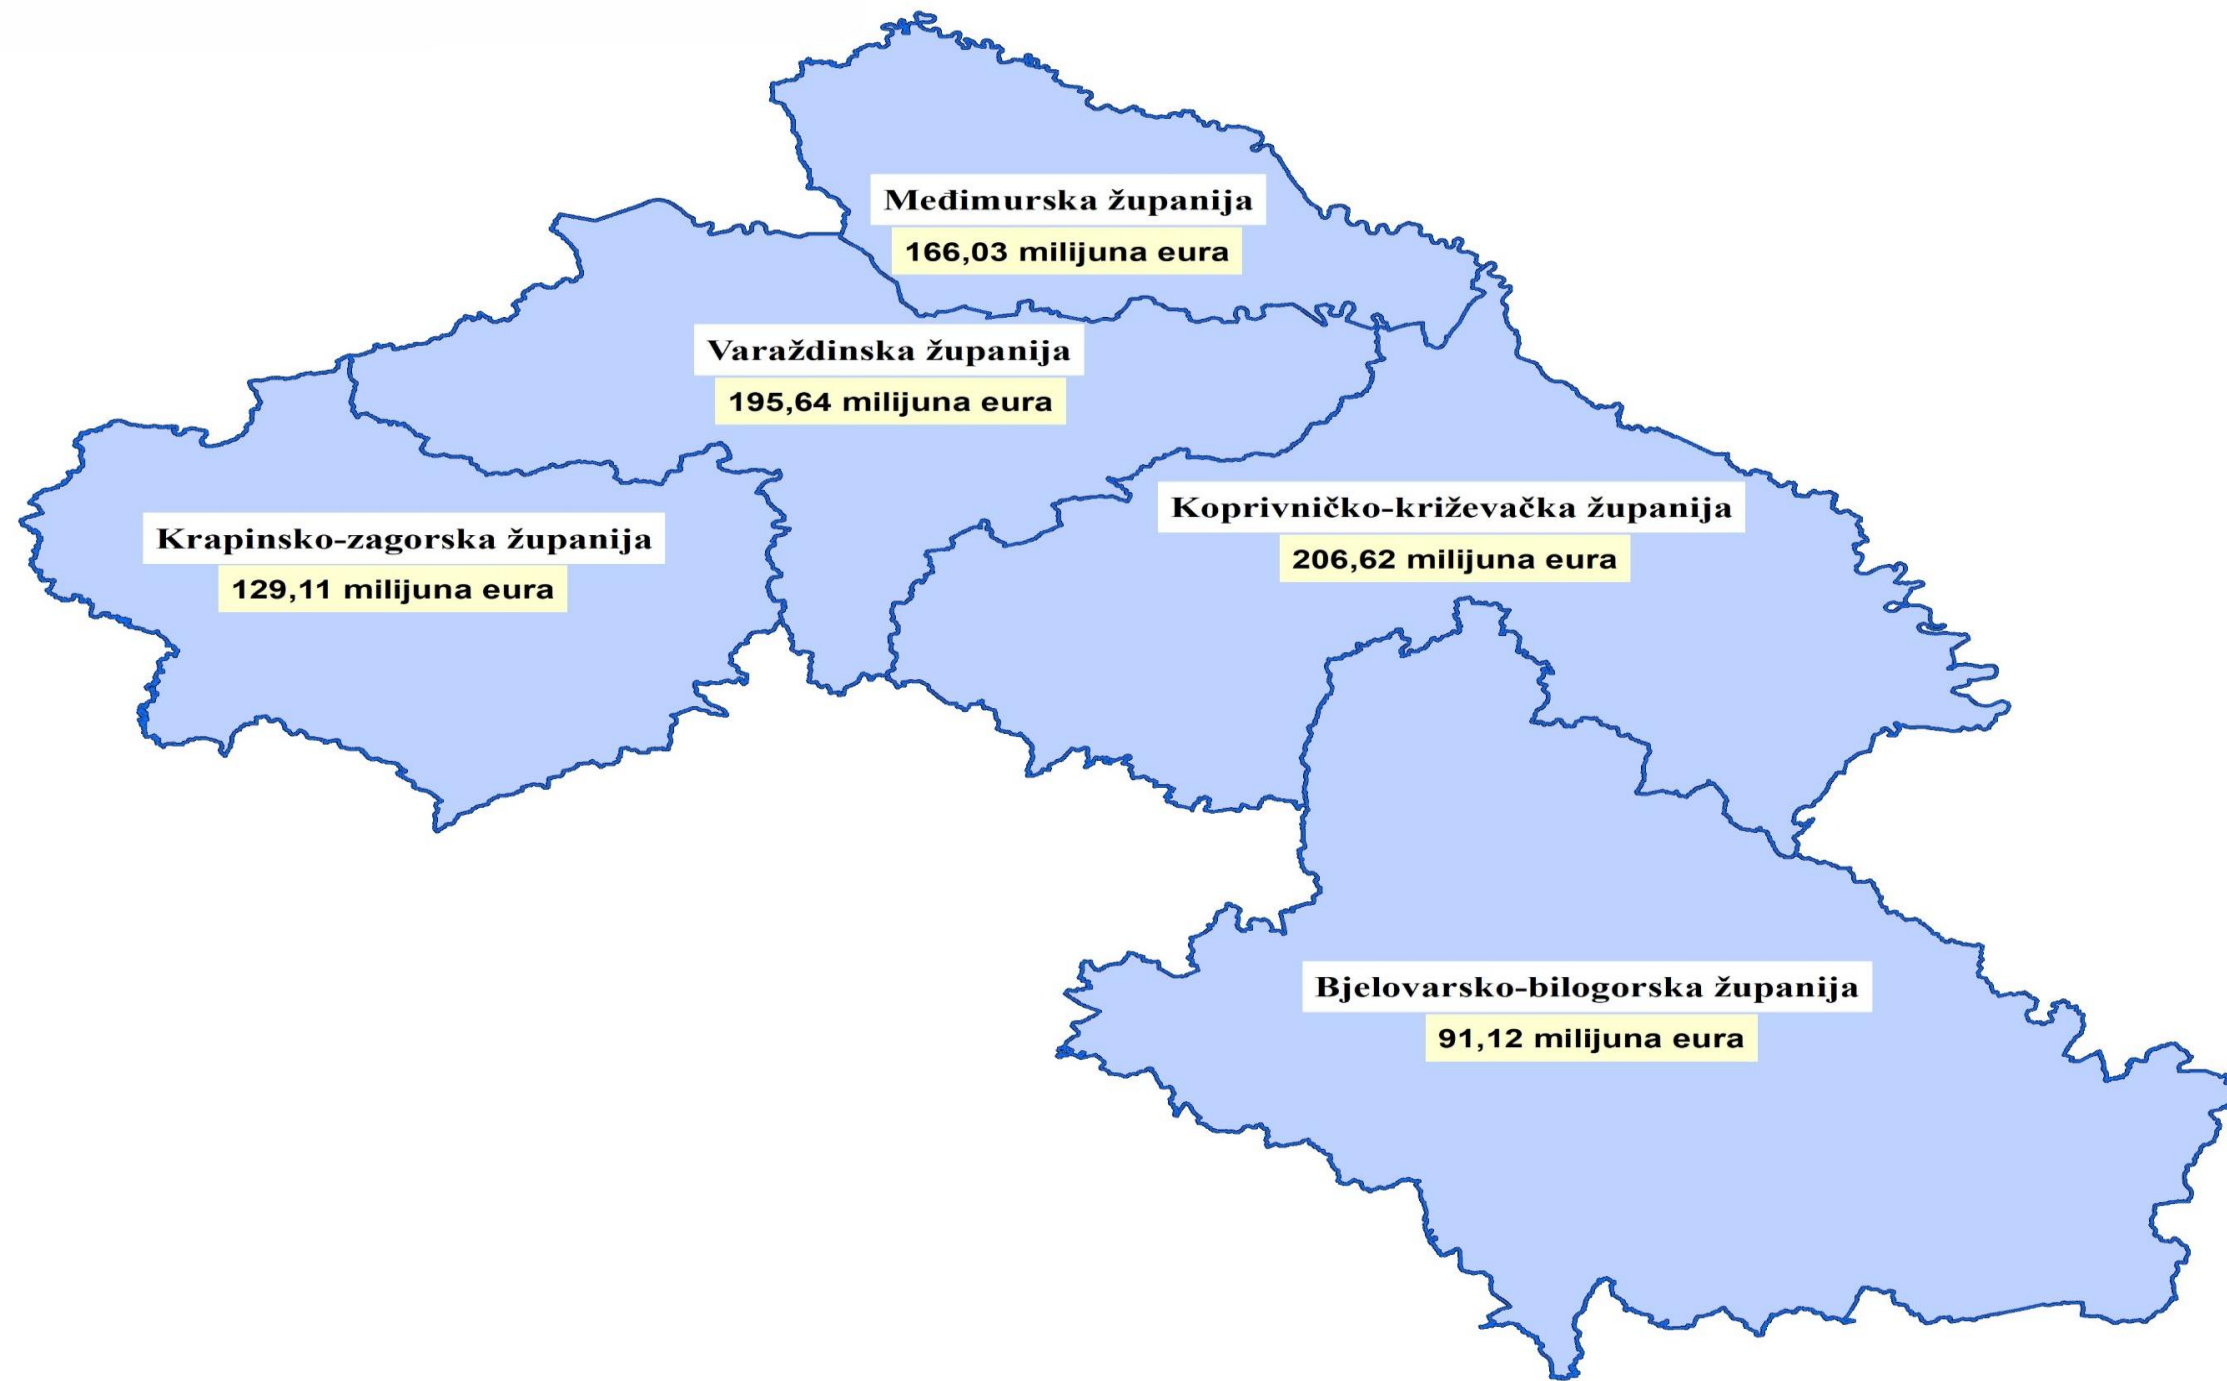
Međimurska županija
166,03 milijuna eura

Varaždinska županija
195,64 milijuna eura

Krapinsko-zagorska županija
129,11 milijuna eura

Koprivničko-križevačka županija
206,62 milijuna eura

Bjelovarsko-bilogorska županija
91,12 milijuna eura